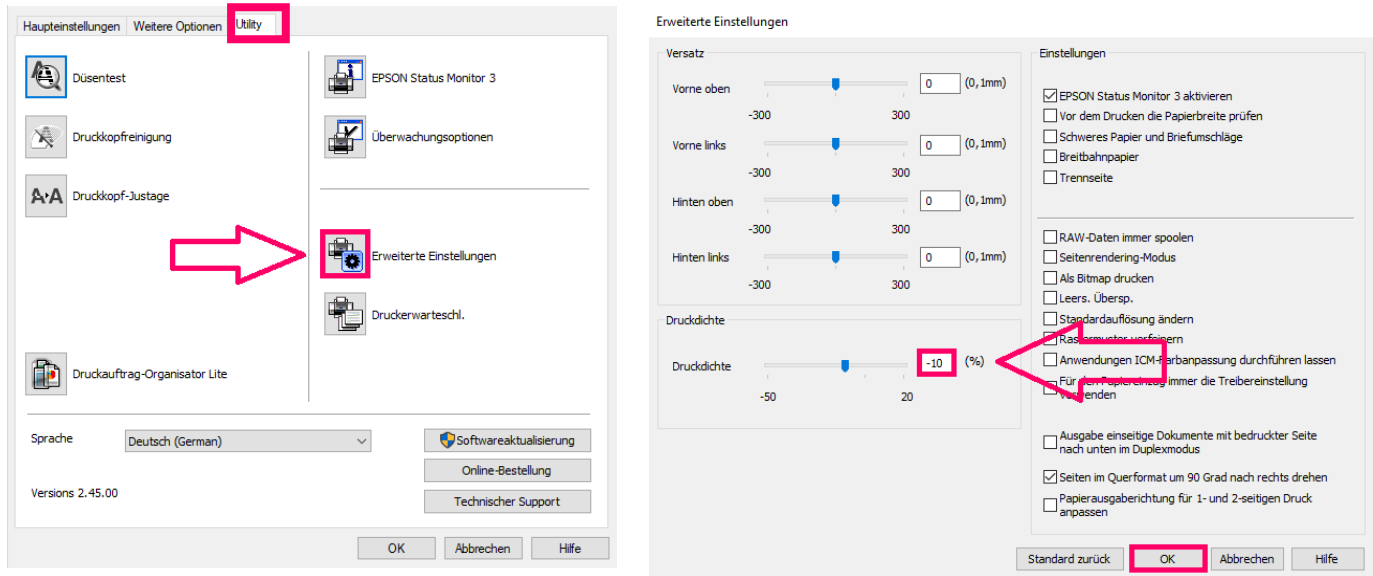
Haupteinstellungen | Weitere Optionen | Utility

Düsentest

Druckkopfreinigung

Druckkopf-Justage

EPSON Status Monitor 3

Überwachungsoptionen

Erweiterte Einstellungen

Druckerwarteschl.

Druckauftrag-Organisator Lite

Sprache
Deutsch (German)

Softwareaktualisierung

Online-Bestellung

Technischer Support

Versions 2.45.00

OK | Abbrechen | Hilfe

Erweiterte Einstellungen

Versatz

Vorne oben 0 (0,1mm)
-300 300

Vorne links 0 (0,1mm)
-300 300

Hinten oben 0 (0,1mm)
-300 300

Hinten links 0 (0,1mm)
-300 300

Druckdichte

Druckdichte -10 (%)
-50 20

Einstellungen

EPSON Status Monitor 3 aktivieren
Vor dem Drucken die Papierbreite prüfen
Schweres Papier und Briefumschläge
Breitbahnpapier
Trennseite

RAW-Daten immer spoolen
Seitenrendering-Modus
Als Bitmap drucken
Leers. Übersp.
Standardauflösung ändern
Ras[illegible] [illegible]
Anwendungen ICM-Farbanpassung durchführen lassen
Für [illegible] immer die Treibereinstellung v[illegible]enden

Ausgabe einseitige Dokumente mit bedruckter Seite nach unten im Duplexmodus

Seiten im Querformat um 90 Grad nach rechts drehen

Papierausgaberichtung für 1- und 2-seitigen Druck anpassen

Standard zurück | OK | Abbrechen | Hilfe